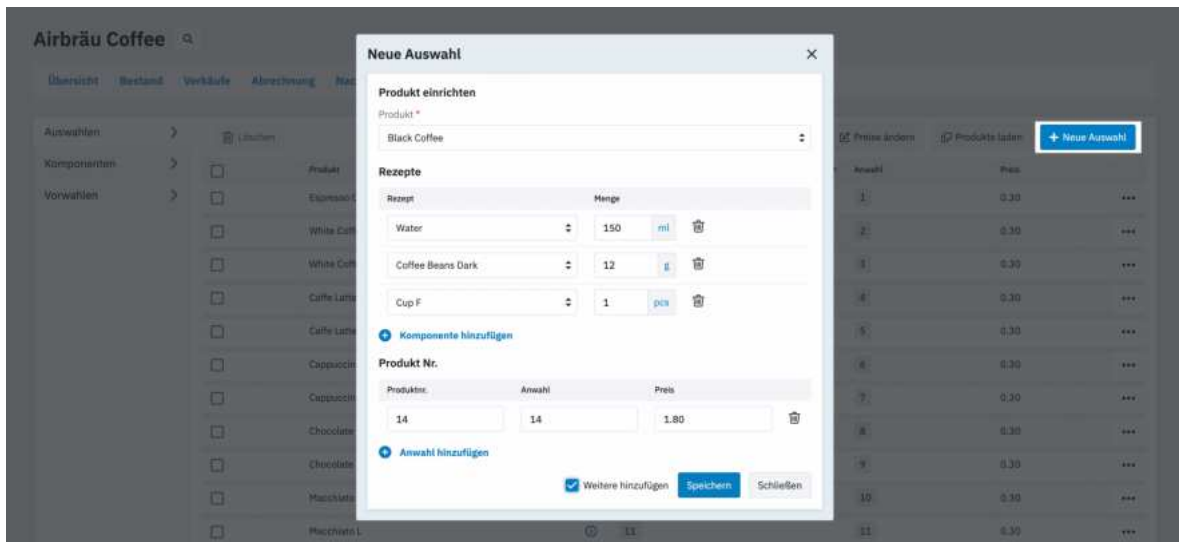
Airbräu Coffee

Übersicht Bestand Verkäufe Abrechnung Nac

Auswahlen
Komponenten
Vorwahlen

Löschen

Preise ändern Produkte laden + Neue Auswahl

Produkt Anwahl Preis

Espresso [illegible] 1 0.30
White Coff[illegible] 2 0.30
White Coff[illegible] 3 0.30
Caffe Latte 4 0.30
Caffe Latte 5 0.30
Cappuccin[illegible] 6 0.30
Cappuccin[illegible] 7 0.30
Chocolate 8 0.30
Chocolate 9 0.30
Macchiato 10 0.30
Macchiato L 11 11 0.30

Neue Auswahl

Produkt einrichten

Produkt *

Black Coffee

Rezepte

| Rezept | Menge | |
|---|---|---|
| Water | 150 | ml |
| Coffee Beans Dark | 12 | g |
| Cup F | 1 | pcs |

Komponente hinzufügen

Produkt Nr.

| Produktnr. | Anwahl | Preis |
|---|---|---|
| 14 | 14 | 1.80 |

Anwahl hinzufügen

Weitere hinzufügen Speichern Schließen